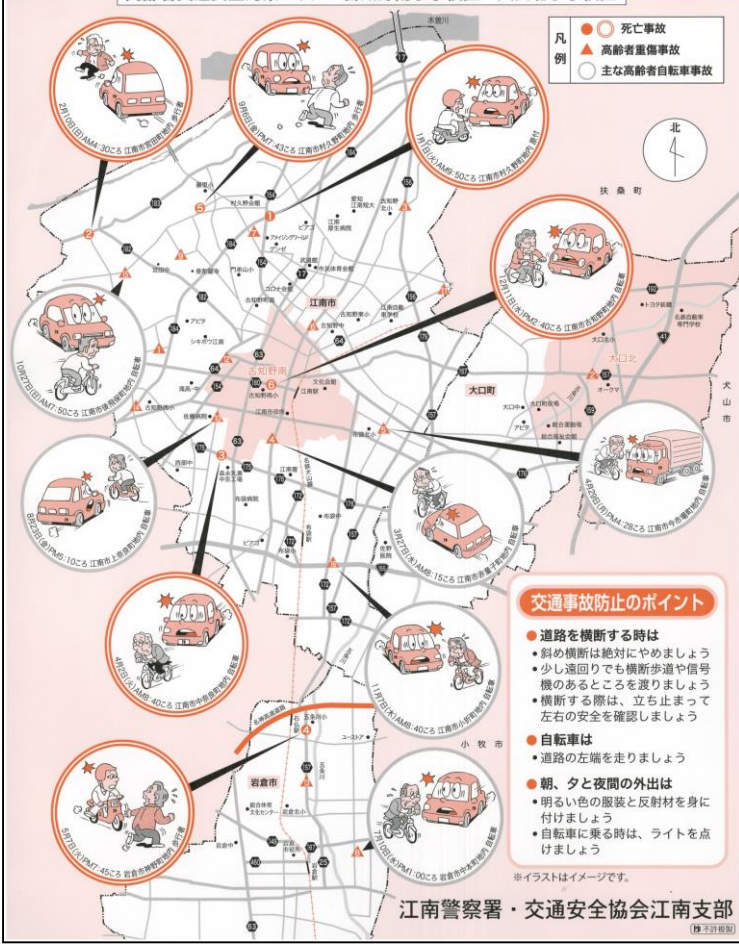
凡例
死亡事故
高齢者重傷事故
主な高齢者自転車事故

北

木曽川
扶桑町
大口町
大口北
犬山市
江南市
古知野南
岩倉市
小牧市

2月10日(日)AM4:30ころ 江南市宮田町地内 歩行者
9月6日(金)PM7:43ころ 江南市村久野町地内 歩行者
1月1日(火)AM8:50ころ 江南市村久野町地内 単付
12月11日(火)PM2:40ころ 江南市古知野町地内 自転車
10月27日(日)AM7:50ころ 江南市後飛保町地内 自転車
4月26日(月)PM4:28ころ 江南市今市場町地内 自転車
8月29日(木)PM5:10ころ 江南市上奈良町地内 自転車
3月27日(水)AM8:15ころ 江南市赤童子町地内 自転車
4月9日(火)AM8:40ころ 江南市中奈良町地内 自転車
11月5日(火)AM8:40ころ 江南市小折町地内 自転車
5月7日(火)PM7:45ころ 岩倉市神野町地内 歩行者
7月10日(水)PM1:00ころ 岩倉市地内 自転車

交通事故防止のポイント
● 道路を横断する時は
• 斜め横断は絶対にやめましょう
• 少し遠回りでも横断歩道や信号機のあるところを渡りましょう
• 横断する際は、立ち止まって左右の安全を確認しましょう
● 自転車は
• 道路の左端を走りましょう
● 朝、夕と夜間の外出は
• 明るい色の服装と反射材を身に付けましょう
• 自転車に乗る時は、ライトを点けましょう

※イラストはイメージです。

江南警察署・交通安全協会江南支部
不許複製